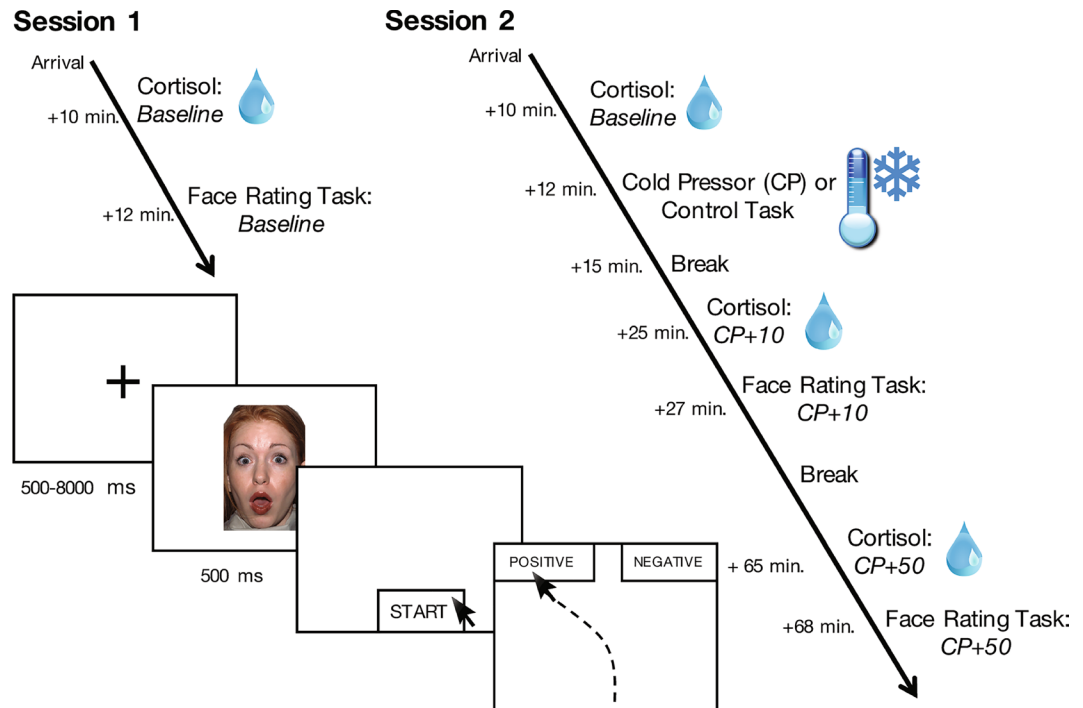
Session 1

Arrival

+10 min. Cortisol: *Baseline*

+12 min. Face Rating Task: *Baseline*

+

500-8000 ms

500 ms

START

POSITIVE

NEGATIVE

Session 2

Arrival

+10 min. Cortisol: *Baseline*

+12 min. Cold Pressor (CP) or Control Task

+15 min. Break

+25 min. Cortisol: *CP+10*

+27 min. Face Rating Task: *CP+10*

Break

+ 65 min. Cortisol: *CP+50*

+68 min. Face Rating Task: *CP+50*